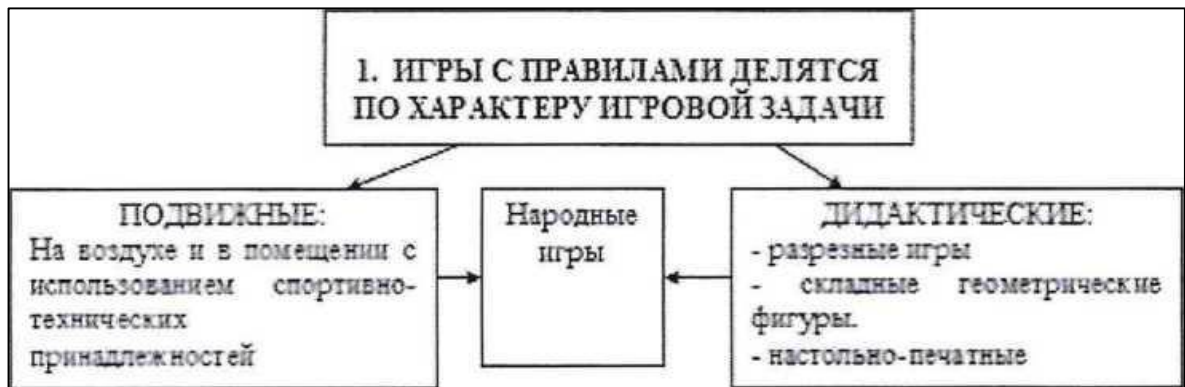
1. ИГРЫ С ПРАВИЛАМИ ДЕЛЯТСЯ ПО ХАРАКТЕРУ ИГРОВОЙ ЗАДАЧИ

ПОДВИЖНЫЕ:
На воздухе и в помещении с использованием спортивно-технических принадлежностей

Народные игры

ДИДАКТИЧЕСКИЕ:
- разрезные игры
- складные геометрические фигуры.
- настольно-печатные